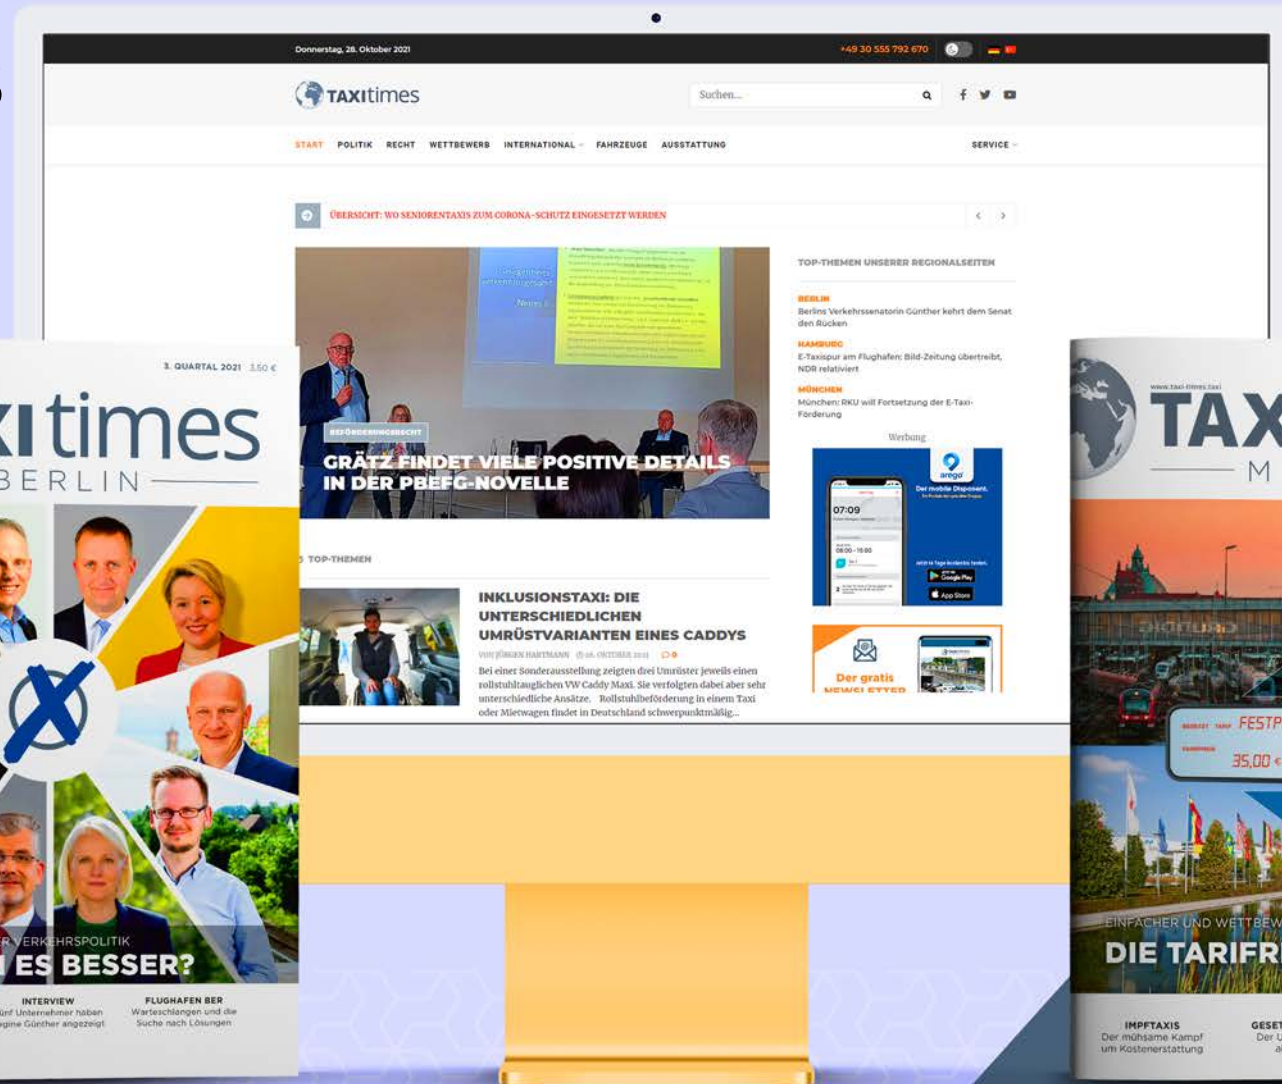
Donnerstag, 28. Oktober 2021

+49 30 555 792 670

TAXItimes

Suchen...

START POLITIK RECHT WETTBEWERB INTERNATIONAL FAHRZEUGE AUSSTATTUNG SERVICE

ÜBERSICHT: WO SENIORENTAXIS ZUM CORONA-SCHUTZ EINGESETZT WERDEN

BEFÖRDERUNGSRECHT

GRÄTZ FINDET VIELE POSITIVE DETAILS IN DER PBEFG-NOVELLE

TOP-THEMEN UNSERER REGIONALSEITEN

BERLIN
Berlins Verkehrssenatorin Günther kehrt dem Senat den Rücken

HAMBURG
E-Taxispur am Flughafen: Bild-Zeitung übertreibt, NDR relativiert

MÜNCHEN
München: RKU will Fortsetzung der E-Taxi-Förderung

Werbung

arego
Der mobile Disponent.

07:09

Google Play
App Store

Der gratis NEWSLETTER

TOP-THEMEN

INKLUSIONSTAXI: DIE UNTERSCHIEDLICHEN UMRÜSTVARIANTEN EINES CADDYS

VON JÜRGEN HARTMANN 26. OKTOBER 2021 0

Bei einer Sonderausstellung zeigten drei Umrüster jeweils einen rollstuhltauglichen VW Caddy Maxi. Sie verfolgten dabei aber sehr unterschiedliche Ansätze. Rollstuhlbeförderung in einem Taxi oder Mietwagen findet in Deutschland schwerpunktmäßig...

3. QUARTAL 2021 3,50 €

XItimes
BERLIN

R VERKEHRSPOLITIK
N ES BESSER?

INTERVIEW
ünf Unternehmer haben gine Günther angezeigt

FLUGHAFEN BER
Warteschlangen und die Suche nach Lösungen

www.taxi-times.taxi

TAX
M

FESTP
35,00 €

EINFACHER UND WETTBEW
DIE TARIFR

IMPFTAXIS
Der mühsame Kampf um Kostenerstattung

GESET
Der U
a